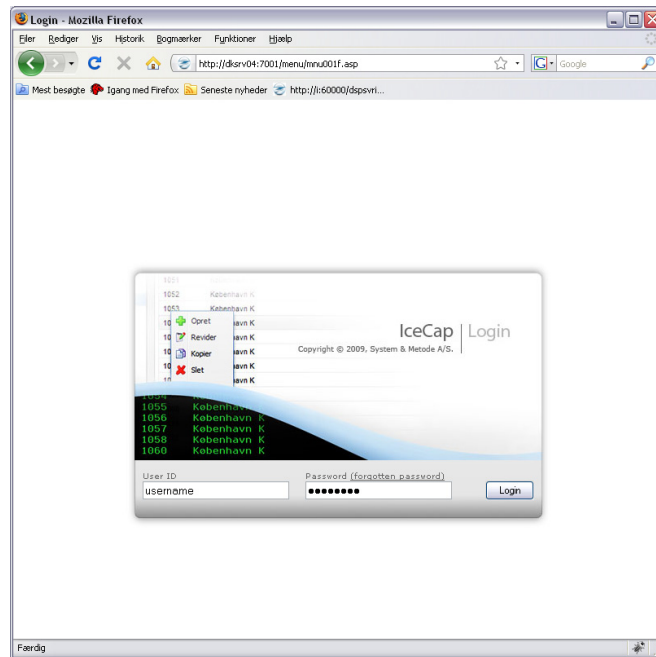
Login - Mozilla Firefox

Filer Rediger Vis Historik Bogmærker Funktioner Hjælp

http://dksrv04:7001/menu/mnu001f.asp

Google

Mest besøgte Igang med Firefox Seneste nyheder http://i:60000/dspsvri...

1051
1052 København K
1053 København K
10 Opret avn K
10 Revider avn K
10 Kopier avn K
10 Slet avn K
1054
1055 København K
1056 København K
1057 København K
1058 København K
1060 København K

IceCap | Login

Copyright © 2009, System & Metode A/S.

User ID
username

Password (forgotten password)
••••••••

Login

Færdig